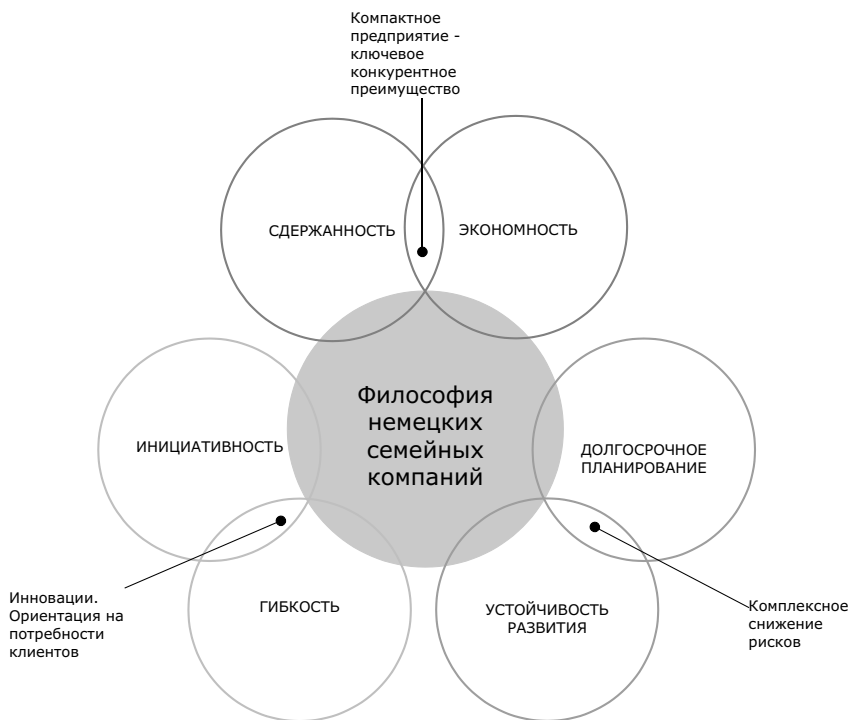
Компактное предприятие - ключевое конкурентное преимущество

СДЕРЖАННОСТЬ

ЭКОНОМНОСТЬ

ИНИЦИАТИВНОСТЬ

Философия немецких семейных компаний

ДОЛГОСРОЧНОЕ ПЛАНИРОВАНИЕ

ГИБКОСТЬ

УСТОЙЧИВОСТЬ РАЗВИТИЯ

Инновации. Ориентация на потребности клиентов

Комплексное снижение рисков